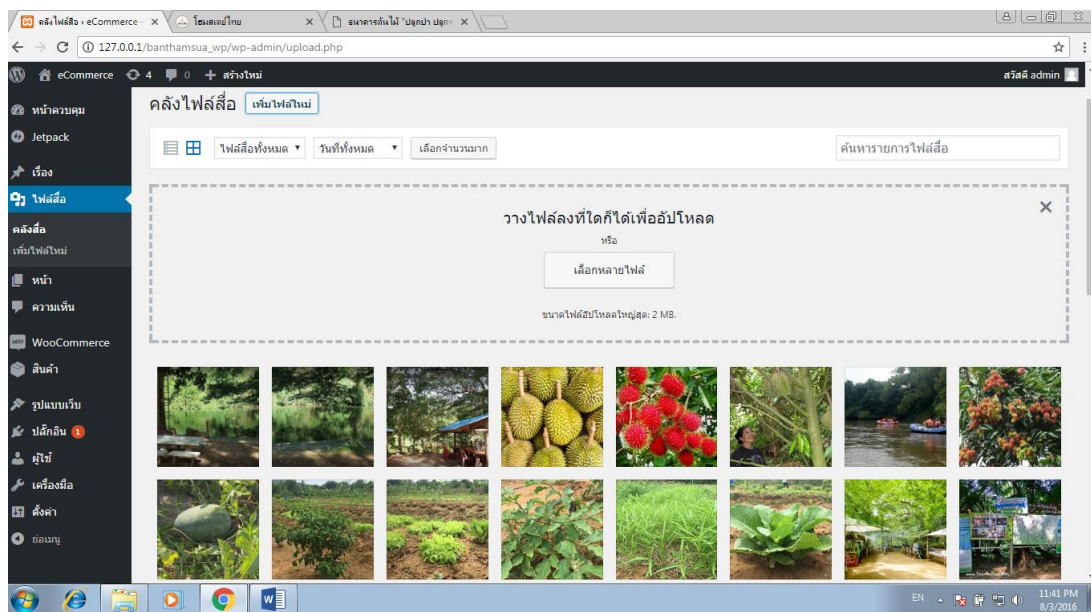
คลังไฟล์สื่อ ‹ eCommerce ×
โซเชสเคย์ไทย ×
ธนาคารต้นไม้ "ปลูกป่า ปลูก ×

127.0.0.1/banthamsua_wp/wp-admin/upload.php

eCommerce 4 0 + สร้างใหม่
สวัสดี admin

หน้าควบคุม
Jetpack
เรื่อง
ไฟล์สื่อ
คลังสื่อ
เพิ่มไฟล์ใหม่
หน้า
ความเห็น
WooCommerce
สินค้า
รูปแบบเว็บ
ปลั๊กอิน 1
ผู้ใช้
เครื่องมือ
ตั้งค่า
ย่อเมนู

คลังไฟล์สื่อ เพิ่มไฟล์ใหม่

ไฟล์สื่อทั้งหมด ▾ วันที่ทั้งหมด ▾ เลือกจำนวนมาก
ค้นหารายการไฟล์สื่อ

×
วางไฟล์ลงที่ใดก็ได้เพื่ออัปโหลด
หรือ
เลือกหลายไฟล์
ขนาดไฟล์อัปโหลดใหญ่สุด: 2 MB.

EN 11:41 PM 8/3/2016